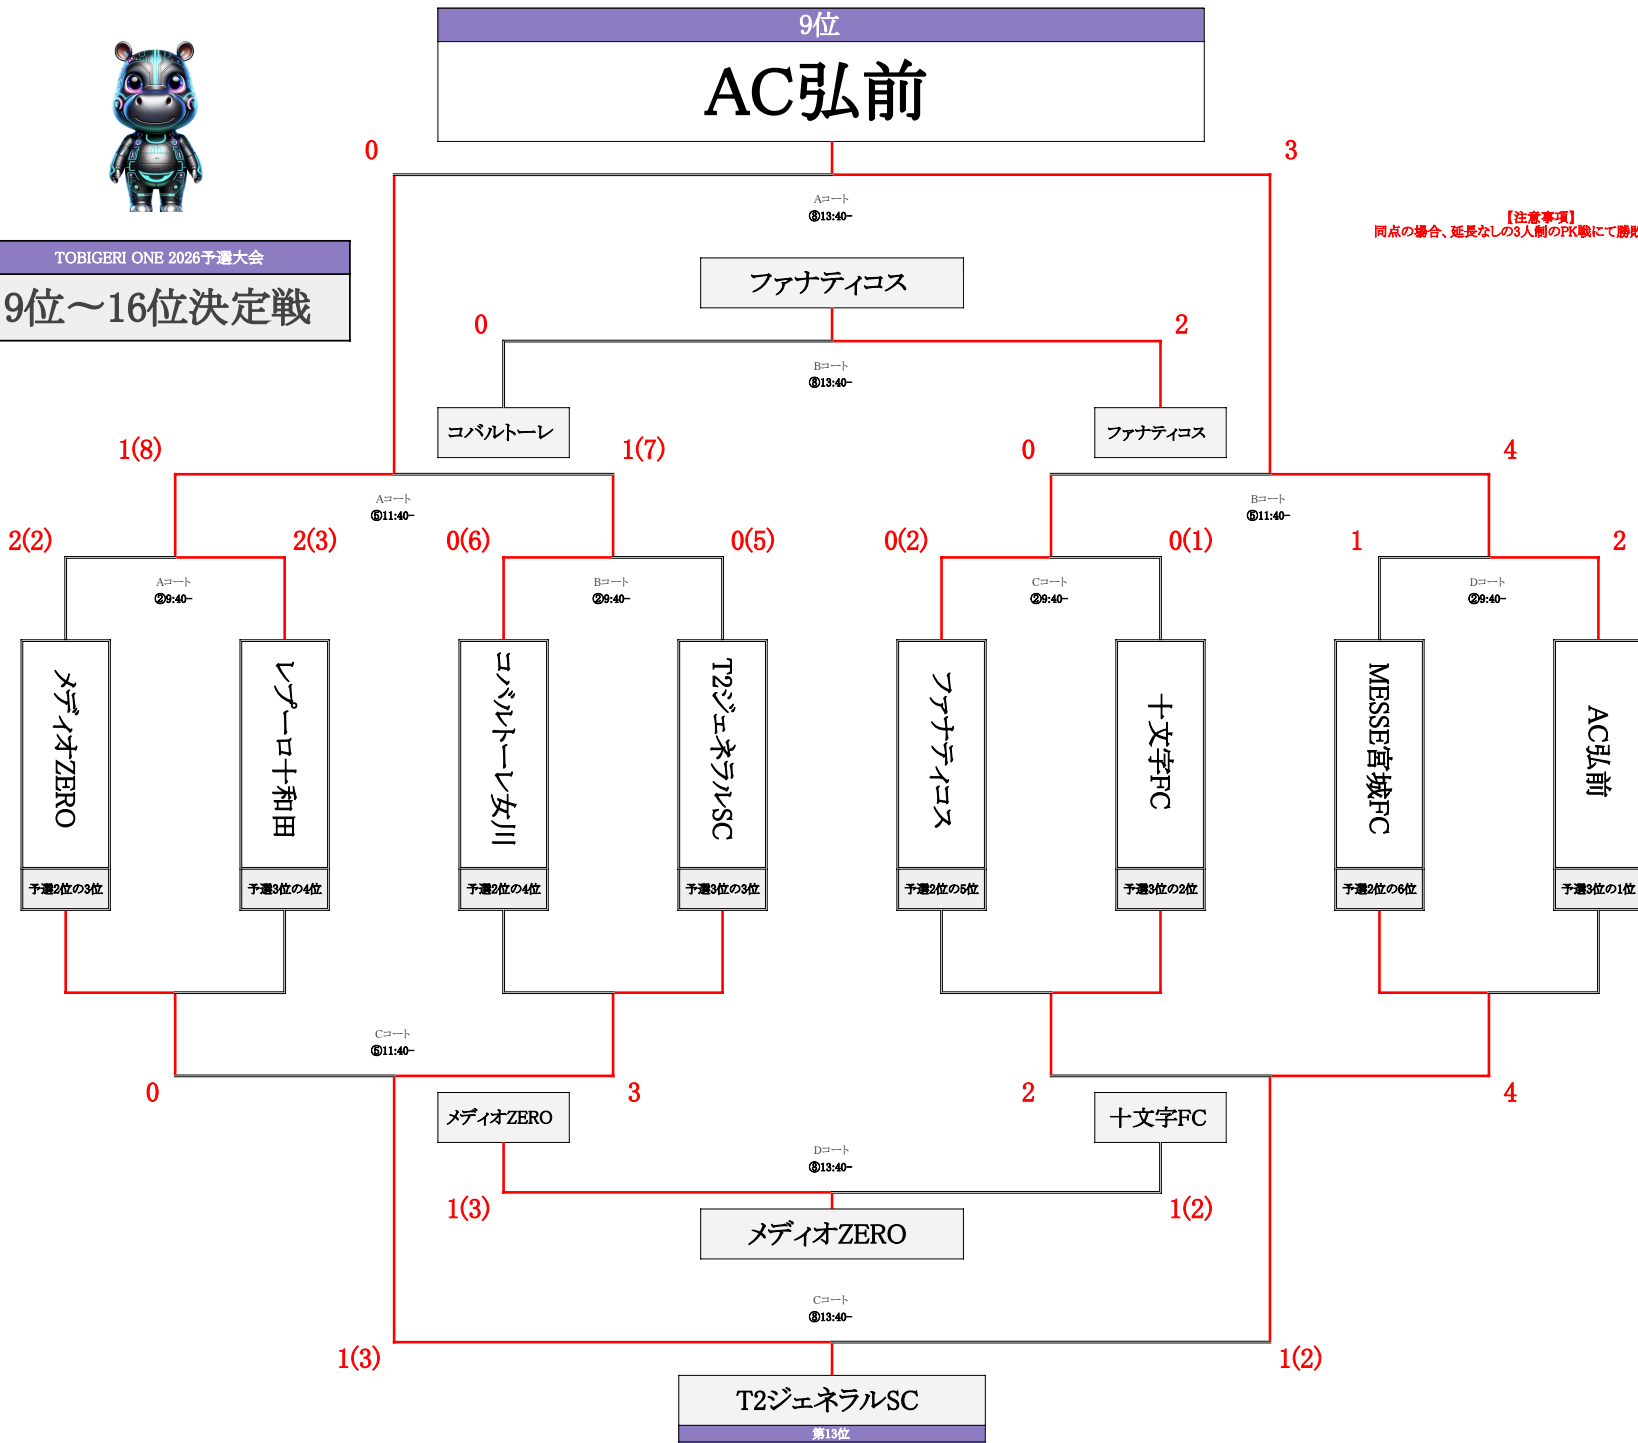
9位

AC弘前

0

3

Aコート
⑧13:40~

【注意事項】
同点の場合、延長なしの3人制のPK戦にて勝敗

TOBIGERI ONE 2026予選大会

9位～16位決定戦

ファナティコス

0

2

Bコート
⑧13:40~

コバルトーレ

ファナティコス

1(8)

1(7)

0

4

Aコート
⑤11:40~

Bコート
⑤11:40~

2(2)

2(3)

0(6)

0(5)

0(2)

0(1)

1

2

Aコート
②9:40~

Bコート
②9:40~

Cコート
②9:40~

Dコート
②9:40~

メディオZERO

レプーロ十和田

コバルトーレ女川

T2ジェネラルSC

ファナティコス

十文字FC

MESSE宮城FC

AC弘前

予選2位の3位

予選3位の4位

予選2位の4位

予選3位の3位

予選2位の5位

予選3位の2位

予選2位の6位

予選3位の1位

Cコート
⑤11:40~

0

3

2

4

メディオZERO

十文字FC

Dコート
⑧13:40~

1(3)

1(2)

メディオZERO

Cコート
⑧13:40~

1(3)

1(2)

T2ジェネラルSC

第13位